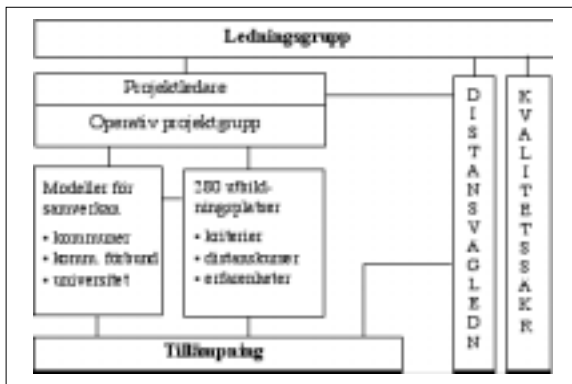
Ledningsgrupp

Projektledare

Operativ projektgrupp

Modeller för samverkan

• kommuner
• komm. förbund
• universitet

280 utbildningsplatser

• kriterier
• distanskurser
• erfarenheter

Tillämpning

DISTANSVÄGLEDN

KVALITETSSÄKR